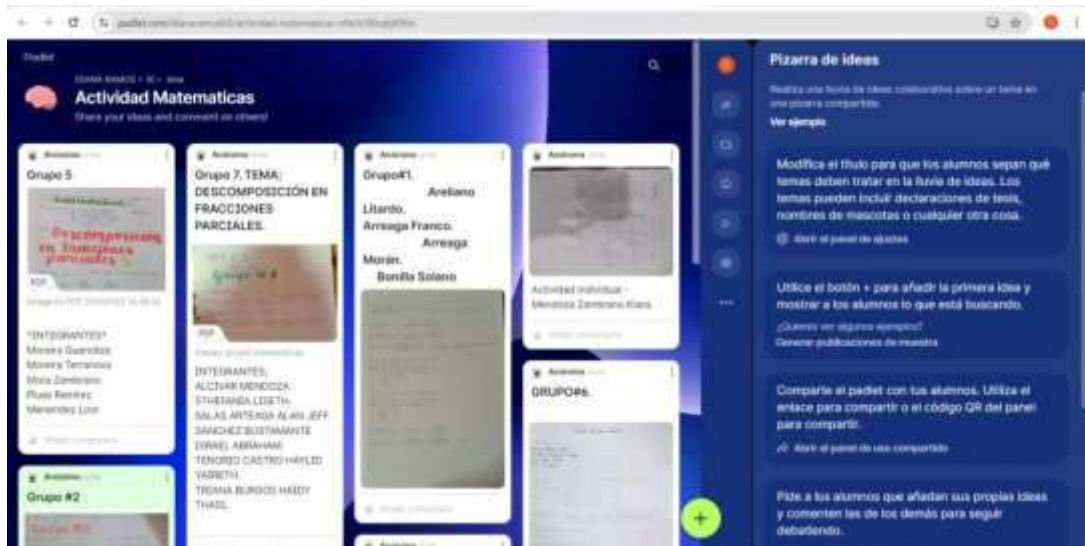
Padlet

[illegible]

Actividad Matematicas

Share your ideas and comment on others!

Anónimo

Grupo 5

Descomposicion en fracciones parciales

PDF

*INTEGRANTES*
Moreira Guerrero
Moreira Terranova
Mora Zambrano
Rivas Ramírez
Menendez Loor

Anónimo

Grupo 7, TEMA: DESCOMPOSICIÓN EN FRACCIONES PARCIALES.

PDF

INTEGRANTES:
ALCIVAR MENDOZA STHEFANIA LISETH.
SALAS ARTEAGA ALAN JEFF
SANCHEZ BUSTAMANTE DANIEL ABRAHAM.
TENORIO CASTRO HAYLEE YARETH.
TRIANA BURGOS HAIDY THAIS.

Anónimo

Grupo #2

Anónimo

Grupo#1.
Arellano Litardo.
Arreaga Franco.
Arreaga Morán.
Bonilla Solano

Anónimo

Actividad Individual - Mendoza Zambrano Kiara

Anónimo

GRUPO#6.

Pizarra de ideas

Realiza una lluvia de ideas colaborativa sobre un tema en una pizarra compartida.

Ver ejemplo

Modifica el título para que los alumnos sepan qué temas deben tratar en la lluvia de ideas. Los temas pueden incluir declaraciones de tesis, nombres de mascotas o cualquier otra cosa.

Abrir el panel de ajustes

Utilice el botón + para añadir la primera idea y mostrar a los alumnos lo que está buscando.

¿Quieres ver algunos ejemplos?
Generar publicaciones de muestra

Comparte el padlet con tus alumnos. Utiliza el enlace para compartir o el código QR del panel para compartir.

Abrir el panel de uso compartido

Pide a los alumnos que añadan sus propias ideas y comenten las de los demás para seguir debatiendo.